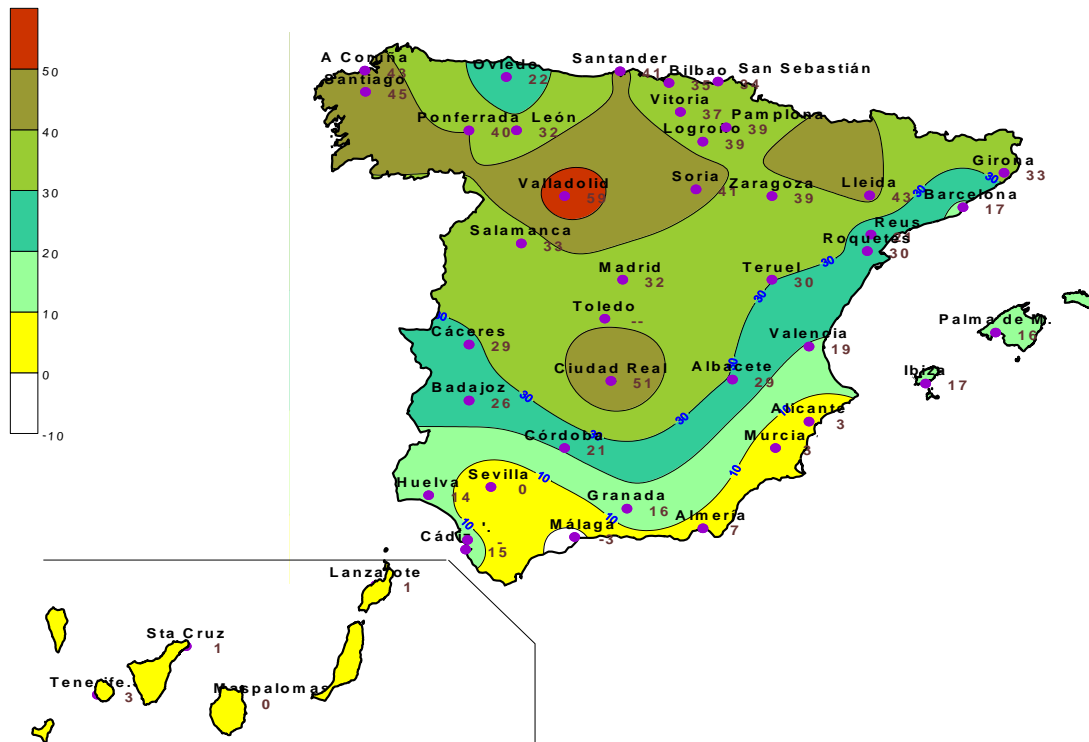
50
40
30
20
10
0
-10

A Coruña 43
Santiago 45
Oviedo 22
Santander 41
Bilbao 35
San Sebastián 34
Vitoria 37
Pamplona 39
Logroño 39
Ponferrada 40
León 32
Valladolid 55
Soria 41
Zaragoza 39
Lleida 43
Girona 33
Barcelona 17
Reus
Roquetes 30
Salamanca 33
Madrid 32
Teruel 30
Toledo --
Cáceres 29
Ciudad Real 51
Valencia 19
Albacete 29
Badajoz 26
Palma de M. 16
Ibiza 17
Alicante 3
Córdoba 21
Murcia 3
Huelva 14
Sevilla 0
Granada 16
Almería 7
Cádiz 15
Málaga -3
Lanzarote 1
Sta Cruz 1
Tenerife 3
Maspalomas 0
30
30
30
30
30
30
30
30
30
10
10
10
10
10